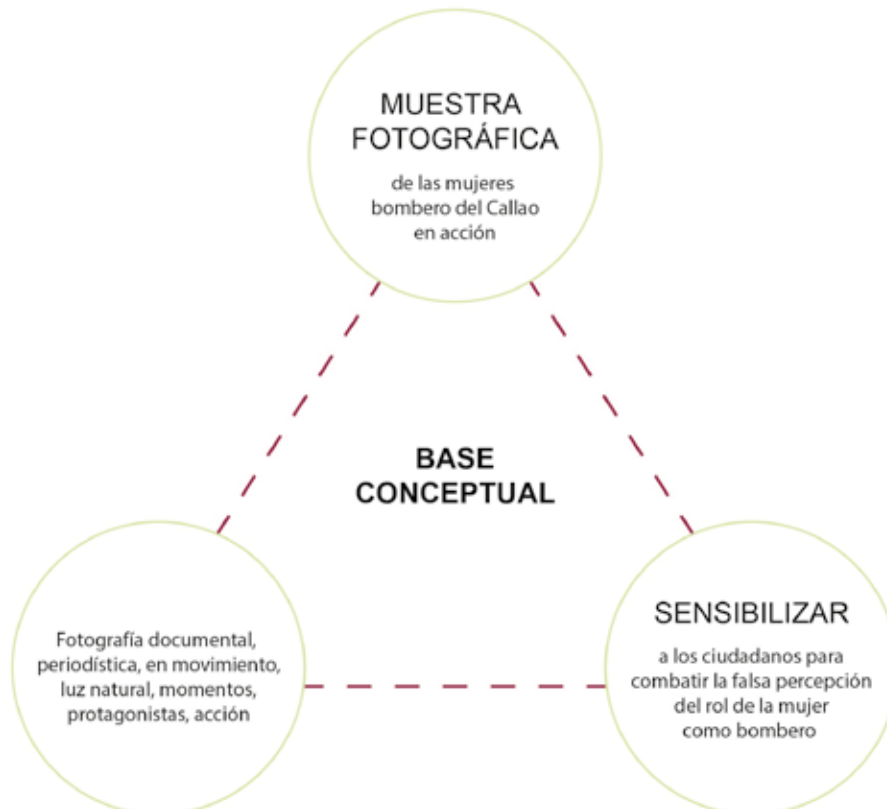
MUESTRA FOTOGRÁFICA

de las mujeres bombero del Callao en acción

BASE CONCEPTUAL

Fotografía documental, periodística, en movimiento, luz natural, momentos, protagonistas, acción

SENSIBILIZAR

a los ciudadanos para combatir la falsa percepción del rol de la mujer como bombero